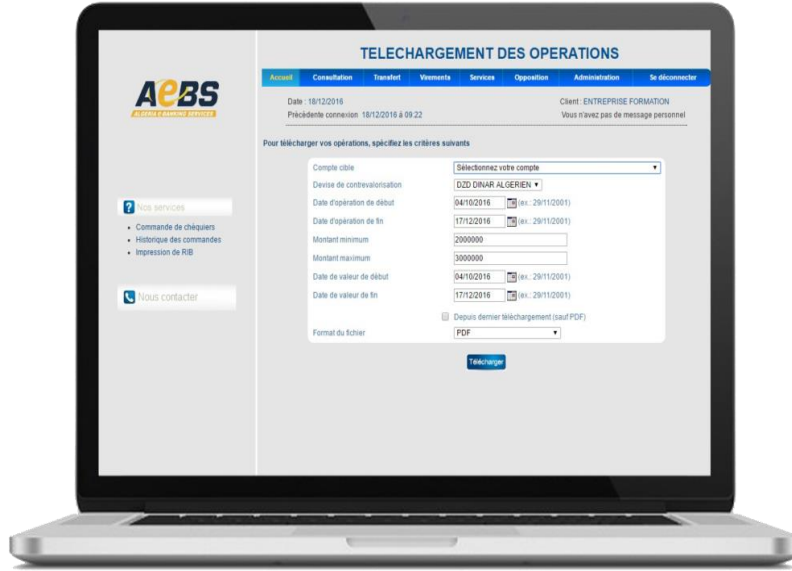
AeBS
ALGERIA E-BANKING SERVICES

TELECHARGEMENT DES OPERATIONS

Accueil | Consultation | Transfert | Virements | Services | Opposition | Administration | Se déconnecter

Date : 18/12/2016
Précédente connexion 18/12/2016 à 09:22

Client : ENTREPRISE FORMATION
Vous n'avez pas de message personnel

Nos services
- Commande de chéquiers
- Historique des commandes
- Impression de RIB

Nous contacter

Pour télécharger vos opérations, spécifiez les critères suivants

| | |
|---|---|
| Compte cible | Sélectionnez votre compte |
| Devise de contrevalorisation | DZD DINAR ALGERIEN |
| Date d'opération de début | 04/10/2016 (ex.: 29/11/2001) |
| Date d'opération de fin | 17/12/2016 (ex.: 29/11/2001) |
| Montant minimum | 2000000 |
| Montant maximum | 3000000 |
| Date de valeur de début | 04/10/2016 (ex.: 29/11/2001) |
| Date de valeur de fin | 17/12/2016 (ex.: 29/11/2001) |
| | Depuis dernier téléchargement (sauf PDF) |
| Format du fichier | PDF |

Télécharger